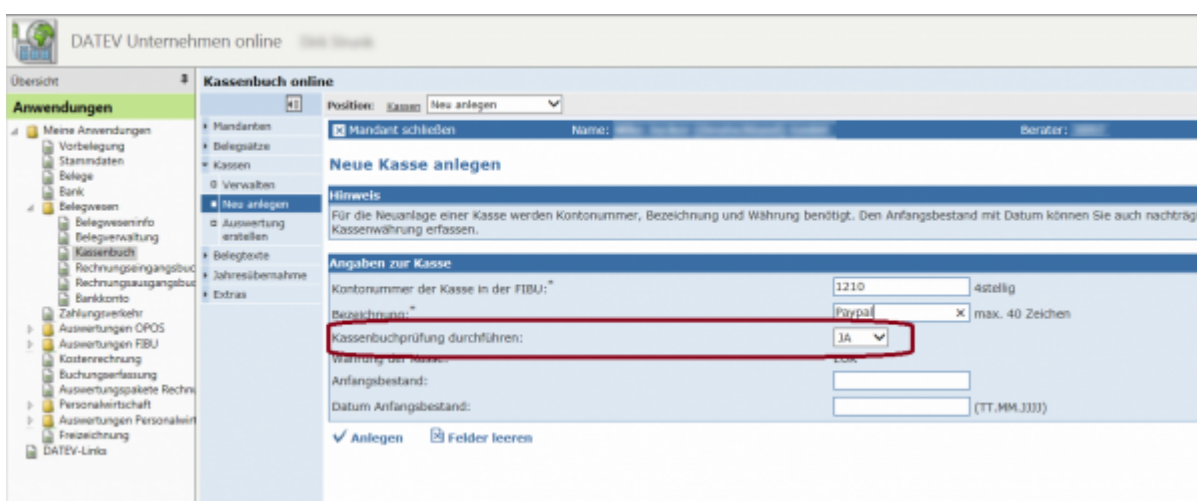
DATEV Unternehmen online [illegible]

Übersicht

Anwendungen

Meine Anwendungen
Vorbelegung
Stammdaten
Belege
Bank
Belegwesen
Belegwesenginfo
Belegverwaltung
Kassenbuch
Rechnungseingangsbuc
Rechnungsausgangsbu
Bankkonto
Zahlungsverkehr
Auswertungen OPOS
Auswertungen FIBU
Kostenrechnung
Buchungserfassung
Auswertungspakete Rechn
Personalwirtschaft
Auswertungen Personalwirt
Freizeichnung
DATEV-Links

Kassenbuch online

Mandanten
Belegsätze
Kassen
Verwalten
Neu anlegen
Auswertung erstellen
Belegtexte
Jahresübernahme
Extras

Position: Kassen Neu anlegen

Mandant schließen Name: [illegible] Berater: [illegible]

Neue Kasse anlegen

Hinweis
Für die Neuanlage einer Kasse werden Kontonummer, Bezeichnung und Währung benötigt. Den Anfangsbestand mit Datum können Sie auch nachträg Kassenwährung erfassen.

Angaben zur Kasse
Kontonummer der Kasse in der FIBU:* 1210 4stellig
Bezeichnung:* Paypal max. 40 Zeichen
Kassenbuchprüfung durchführen: JA
Währung der Kasse: EUR
Anfangsbestand:
Datum Anfangsbestand: (TT.MM.JJJJ)

Anlegen Felder leeren